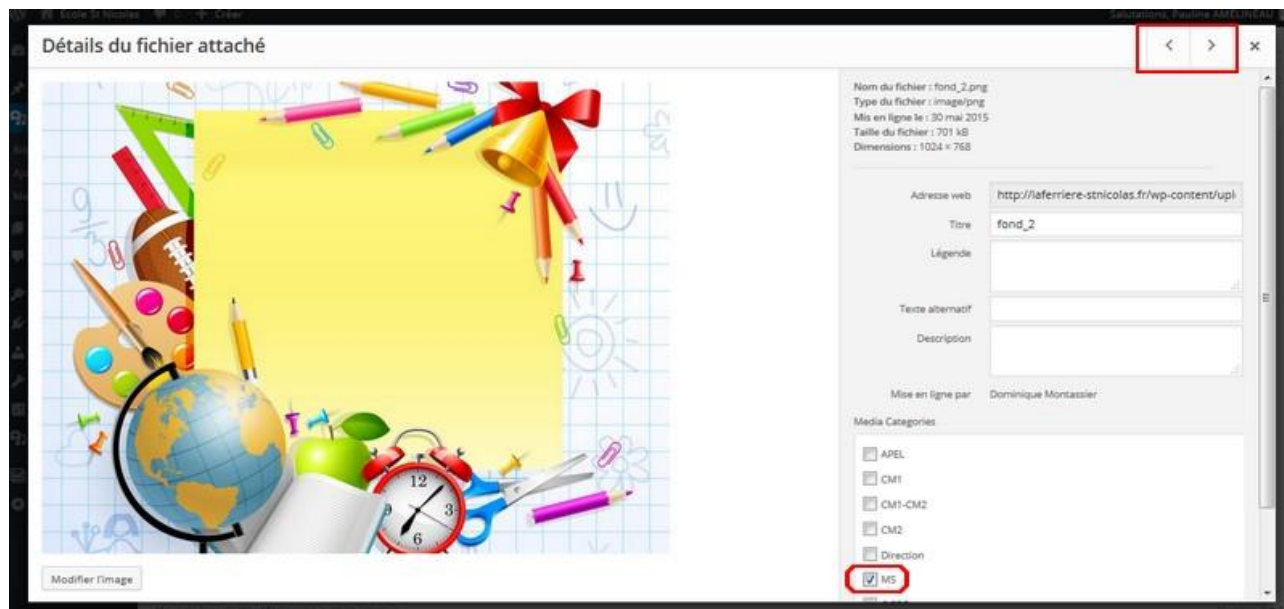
Ecole St Nicolas + Créer Salutations, Pauline AMELINEAU

Détails du fichier attaché

< > ×

Nom du fichier : fond_2.png
Type du fichier : image/png
Mis en ligne le : 30 mai 2015
Taille du fichier : 701 kB
Dimensions : 1024 × 768

Adresse web http://laferriere-stnicolas.fr/wp-content/upl

Titre fond_2

Légende

Texte alternatif

Description

Mise en ligne par Dominique Montassier

Media Categories

APEL
CM1
CM1-CM2
CM2
Direction
MS

12
3
6

Modifier l'image